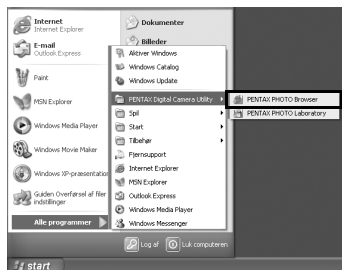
Internet
Internet Explorer

E-mail
Outlook Express

Paint

MSN Explorer

Windows Media Player

Windows Movie Maker

Windows XP-præsentation

Guiden Overførsel af filer indstillinger

Alle programmer

Dokumenter

Billeder

Aktiver Windows
Windows Catalog
Windows Update
PENTAX Digital Camera Utility
Spil
Start
Tilbehør
Fjernsupport
Internet Explorer
MSN Explorer
Outlook Express
Windows Media Player
Windows Messenger

PENTAX PHOTO Browser
PENTAX PHOTO Laboratory

Log af
Luk computeren

start